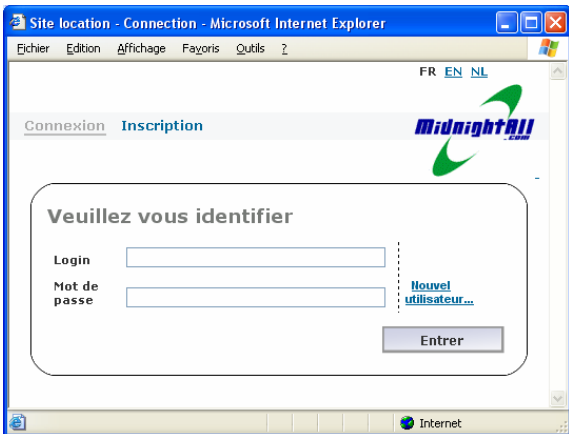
Site location - Connection - Microsoft Internet Explorer

Fichier Edition Affichage Favoris Outils ?

FR EN NL

Connexion Inscription

MidnightAll .com

Veuillez vous identifier

Login

Mot de passe

Nouvel utilisateur...

Entrer

Internet